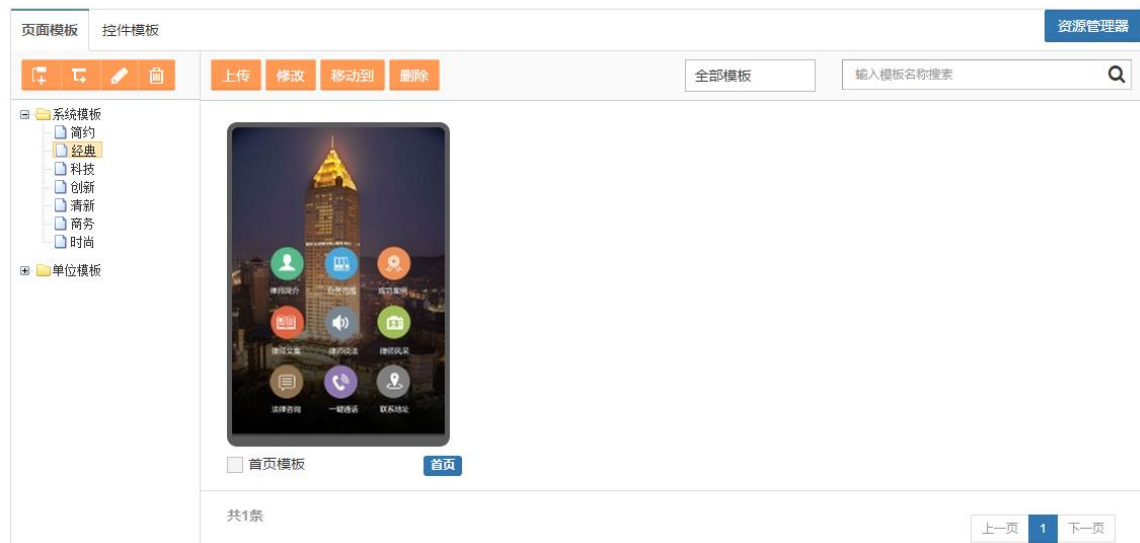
页面模板 控件模板

资源管理器

上传 修改 移动到 删除

全部模板

输入模板名称搜索

系统模板
简约
经典
科技
创新
清新
商务
时尚
单位模板

律师简介 业务范围 成功案例
律师文集 律师说法 律所风采
法律咨询 一键通话 联系地址

首页模板 首页

共1条

上一页 1 下一页